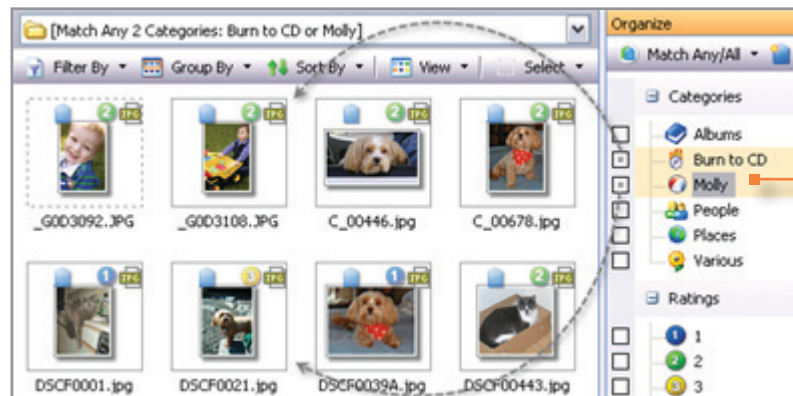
[Match Any 2 Categories: Burn to CD or Molly]

Filter By ▾ Group By ▾ Sort By ▾ View ▾ Select ▾

2 JPG _G0D3092.JPG
2 JPG _G0D3108.JPG
2 JPG C_00446.jpg
2 JPG C_00678.jpg
1 JPG DSCF0001.jpg
3 JPG DSCF0021.jpg
1 JPG DSCF0039A.jpg
2 JPG DSCF00443.jpg

Organize

Match Any/All ▾

Categories
Albums
Burn to CD
Molly
People
Places
Various

Ratings
1
2
3